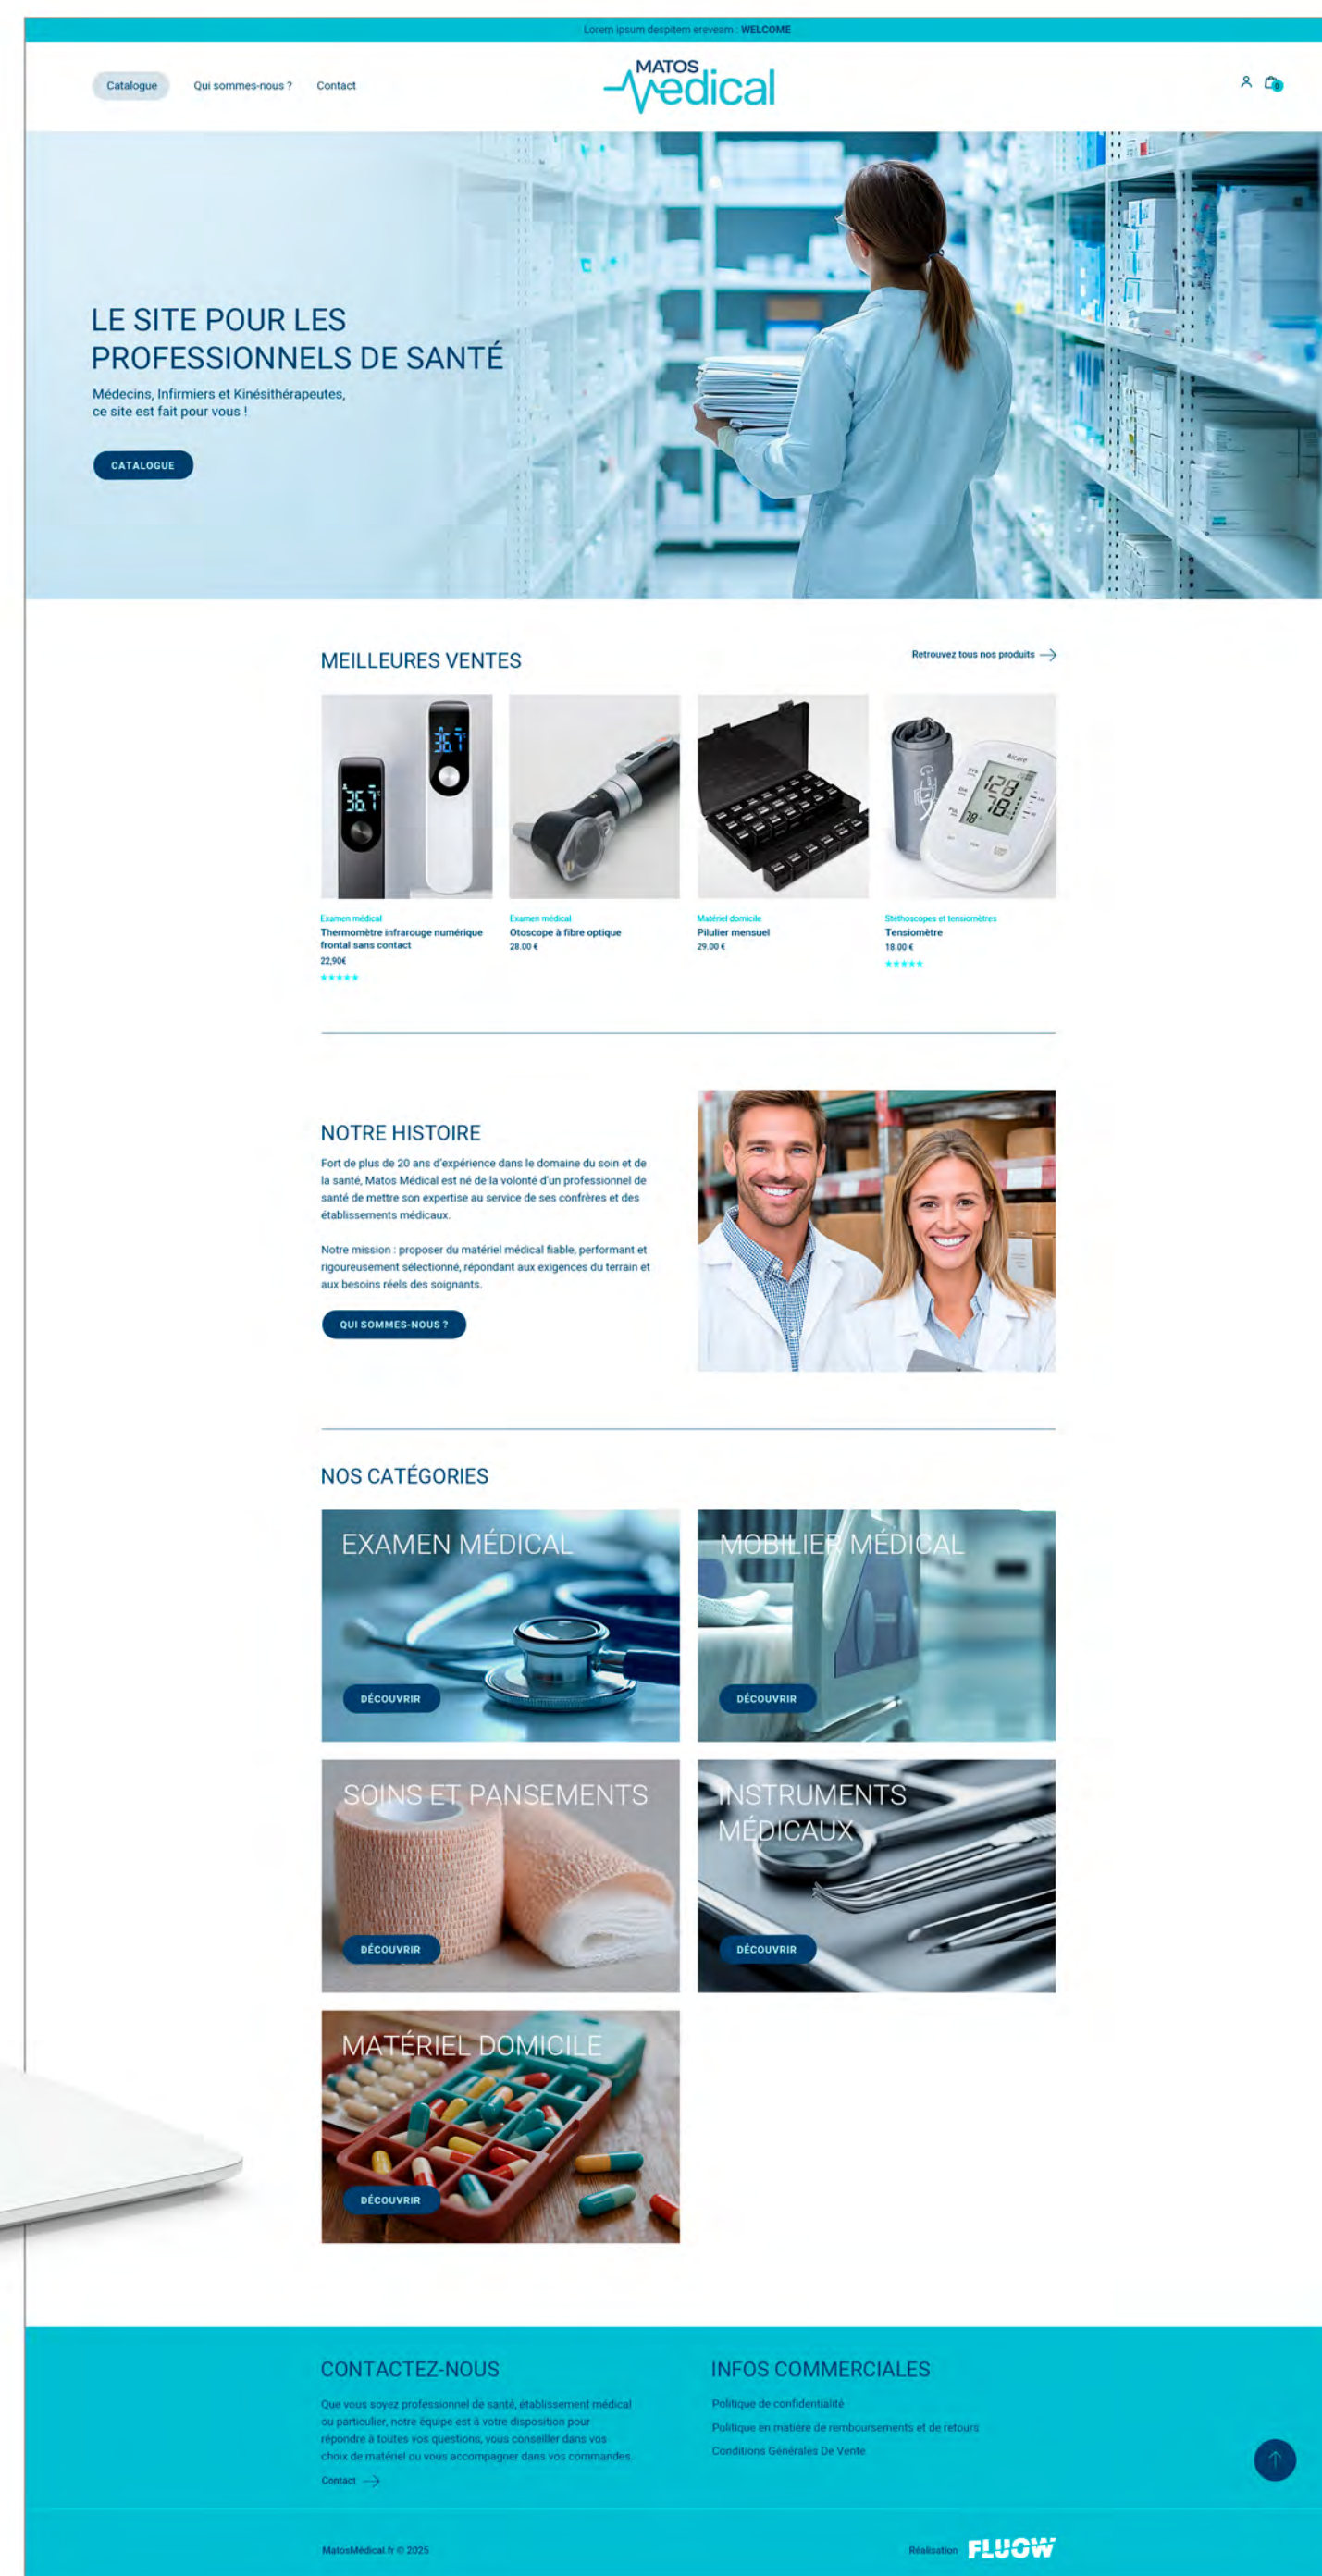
Lorem ipsum despitem ereveam : WELCOME

Catalogue Qui sommes-nous ? Contact

MATOS Medical

LE SITE POUR LES PROFESSIONNELS DE SANTÉ

Médecins, Infirmiers et Kinésithérapeutes, ce site est fait pour vous !

CATALOGUE

MEILLEURES VENTES

Retrouvez tous nos produits

Examen médical
Thermomètre infrarouge numérique frontal sans contact
22,90€
★★★★★

Examen médical
Otoscope à fibre optique
28.00 €

Matériel domicile
Pilulier mensuel
29.00 €

Stéthoscopes et tensiomètres
Tensiomètre
18.00 €
★★★★★

NOTRE HISTOIRE

Fort de plus de 20 ans d'expérience dans le domaine du soin et de la santé, Matos Médical est né de la volonté d'un professionnel de santé de mettre son expertise au service de ses confrères et des établissements médicaux.

Notre mission : proposer du matériel médical fiable, performant et rigoureusement sélectionné, répondant aux exigences du terrain et aux besoins réels des soignants.

QUI SOMMES-NOUS ?

NOS CATÉGORIES

EXAMEN MÉDICAL
DÉCOUVRIR

MOBILIER MÉDICAL
DÉCOUVRIR

SOINS ET PANSEMENTS
DÉCOUVRIR

INSTRUMENTS MÉDICAUX
DÉCOUVRIR

MATÉRIEL DOMICILE
DÉCOUVRIR

CONTACTEZ-NOUS

Que vous soyez professionnel de santé, établissement médical ou particulier, notre équipe est à votre disposition pour répondre à toutes vos questions, vous conseiller dans vos choix de matériel ou vous accompagner dans vos commandes.

Contact

INFOS COMMERCIALES

Politique de confidentialité
Politique en matière de remboursements et de retours
Conditions Générales De Vente

MatosMédical.fr © 2025

Réalisation FLUOW